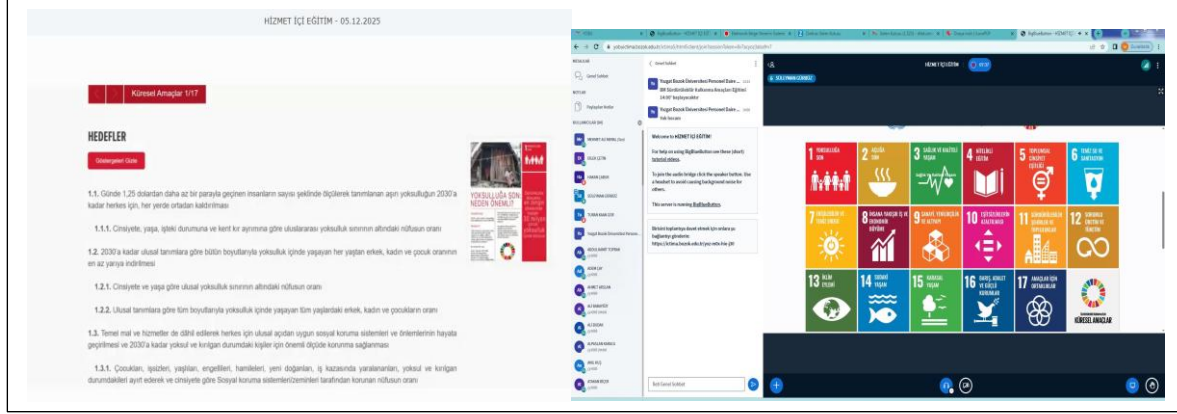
HİZMET İÇİ EĞİTİM - 05.12.2025

Küresel Amaçlar 1/17

HEDEFLER

Göstergeleri Göster

1.1. Günde 1,25 dolardan daha az bir parayla geçinen insanların sayısı şeklinde ölçülerek tanımlanan aşırı yoksulluğun 2030'a kadar herkes için, her yerde ortadan kaldırılması

1.1.1. Cinsiyete, yaşa, işteki durumuna ve kent kır ayrımına göre uluslararası yoksulluk sınırının altındaki nüfusun oranı

1.2. 2030'a kadar ulusal tanımlara göre bütün boyutlarıyla yoksulluk içinde yaşayan her yaştan erkek, kadın ve çocuk oranının en az yarıya indirilmesi

1.2.1. Cinsiyete ve yaşa göre ulusal yoksulluk sınırının altındaki nüfusun oranı

1.2.2. Ulusal tanımlara göre tüm boyutlarıyla yoksulluk içinde yaşayan tüm yaşlardaki erkek, kadın ve çocukların oranı

1.3. Temel mal ve hizmetler de dâhil edilerek herkes için ulusal açıdan uygun sosyal koruma sistemleri ve önlemlerinin hayata geçirilmesi ve 2030'a kadar yoksul ve kırılgan durumdaki kişiler için önemli ölçüde koruma sağlanması

1.3.1. Çocukları, işsizleri, yaşlıları, engellileri, hamileleri, yeni doğanları, iş kazasında yaralananları, yoksul ve kırılgan durumdakileri ayırt ederek ve cinsiyete göre Sosyal koruma sistemleri/zeminleri tarafından korunan nüfusun oranı

YOKSULLUĞA SON NEDEN ÖNEMLİ?

Genel Sohbet
Yozgat Bozok Üniversitesi Personel Daire...
Yozgat Bozok Üniversitesi Personel Daire...

Welcome to HİZMET İÇİ EĞİTİM!
For help on using BigBlueButton see these (short) tutorial videos.
To join the audio bridge click the speaker button. Use a headset to avoid causing background noise for others.
This server is running BigBlueButton.

HİZMET İÇİ EĞİTİM

1 YOKSULLUĞA SON
2 AÇLIĞA SON
3 SAĞLIK VE KALİTELİ YAŞAM
4 NİTELİKLİ EĞİTİM
5 TOPLUMSAL CİNSİYET EŞİTLİĞİ
6 TEMİZ SU VE SANİTASYON
7 ERİŞİLEBİLİR VE TEMİZ ENERJİ
8 İNSANA YAKIŞIR İŞ VE EKONOMİK BÜYÜME
9 SANAYİ, YENİLİKÇİLİK VE ALTYAPI
10 EŞİTSİZLİKLERİN AZALTILMASI
11 SÜRDÜRÜLEBİLİR ŞEHİRLER VE TOPLULUKLAR
12 SORUMLU ÜRETİM VE TÜKETİM
13 İKLİM EYLEMİ
14 SUDAKİ YAŞAM
15 KARASAL YAŞAM
16 BARIŞ, ADALET VE GÜÇLÜ KURUMLAR
17 AMAÇLAR İÇİN ORTAKLIKLAR
KÜRESEL AMAÇLAR